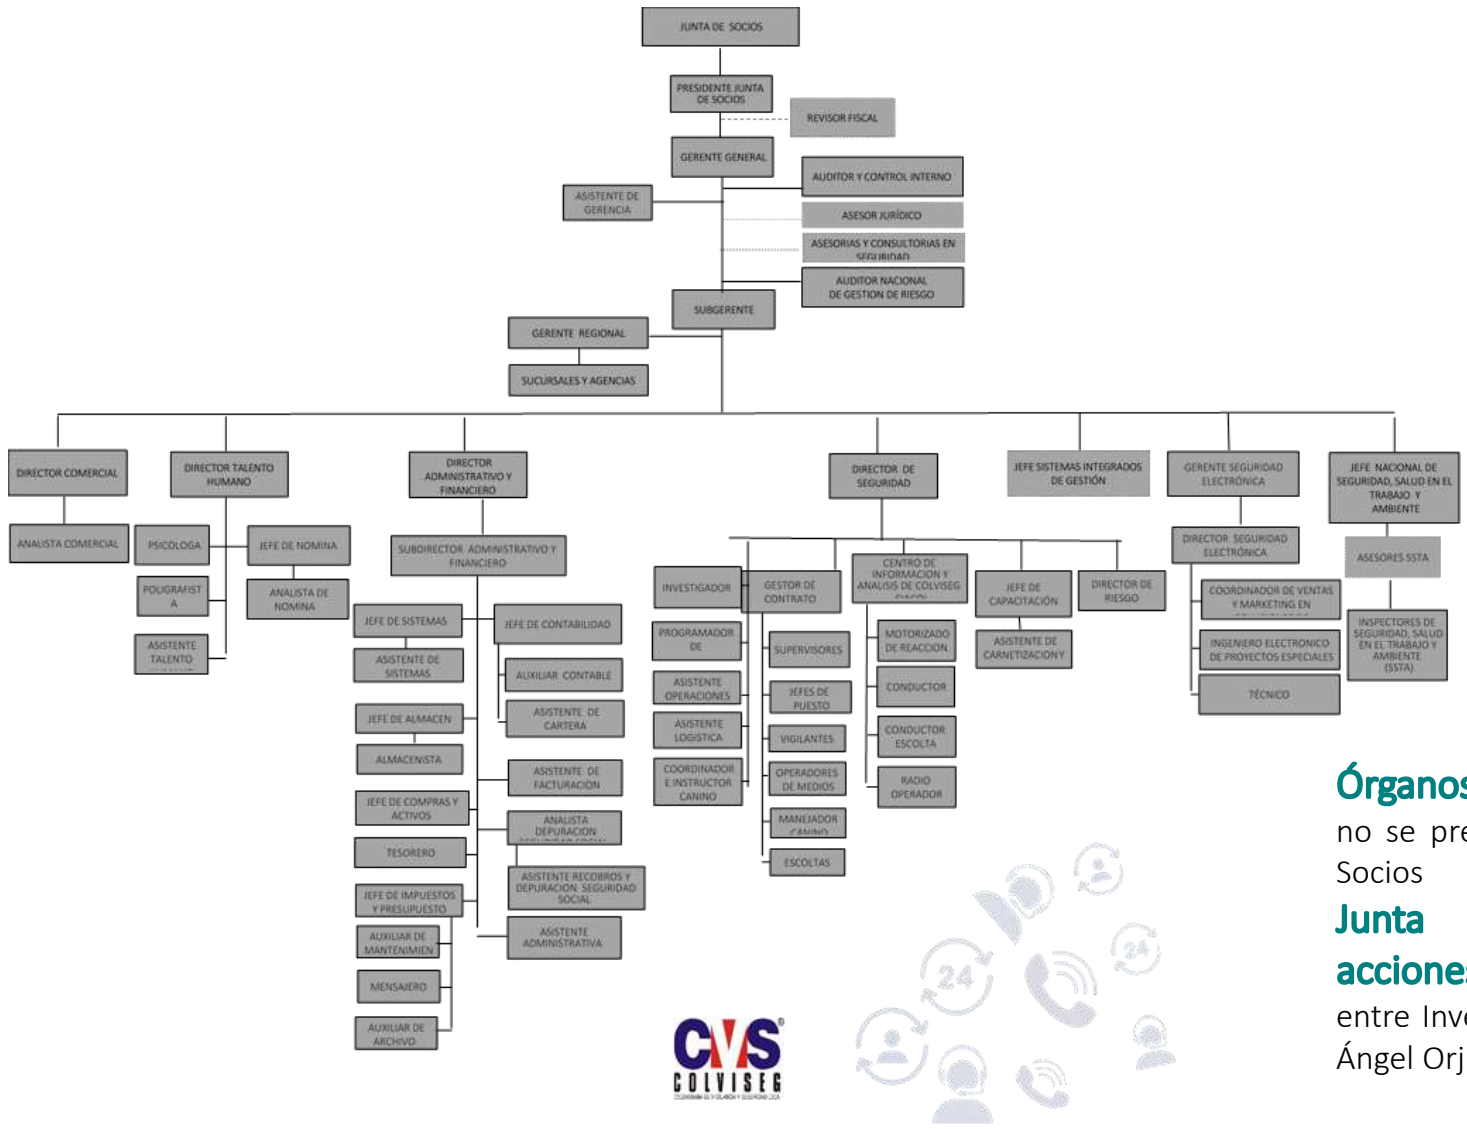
JUNTA DE SOCIOS

PRESIDENTE JUNTA DE SOCIOS

REVISOR FISCAL

GERENTE GENERAL

ASISTENTE DE GERENCIA

AUDITOR Y CONTROL INTERNO

ASESOR JURÍDICO

ASESORIAS Y CONSULTORIAS EN SEGURIDAD

AUDITOR NACIONAL DE GESTION DE RIESGO

SUBGERENTE

GERENTE REGIONAL

SUCURSALES Y AGENCIAS

DIRECTOR COMERCIAL

ANALISTA COMERCIAL

DIRECTOR TALENTO HUMANO

PSICOLOGA

JEFE DE NOMINA

POLIGRAFIST A

ANALISTA DE NOMINA

ASISTENTE TALENTO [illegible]

DIRECTOR ADMINISTRATIVO Y FINANCIERO

SUBDIRECTOR ADMINISTRATIVO Y FINANCIERO

JEFE DE SISTEMAS

ASISTENTE DE SISTEMAS

JEFE DE CONTABILIDAD

AUXILIAR CONTABLE

ASISTENTE DE CARTERA

JEFE DE ALMACEN

ALMACENISTA

ASISTENTE DE FACTURACION

JEFE DE COMPRAS Y ACTIVOS

ANALISTA DEPURACION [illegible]

TESORERO

ASISTENTE RECOBROS Y DEPURACION SEGURIDAD SOCIAL

JEFE DE IMPUESTOS Y PRESUPUESTO

AUXILIAR DE MANTENIMIEN

ASISTENTE ADMINISTRATIVA

MENSAJERO

AUXILIAR DE ARCHIVO

DIRECTOR DE SEGURIDAD

INVESTIGADOR

GESTOR DE CONTRATO

CENTRO DE INFORMACION Y ANALISIS DE COLVISEG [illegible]

JEFE DE CAPACITACIÓN

DIRECTOR DE RIESGO

PROGRAMADOR DE

SUPERVISORES

MOTORIZADO DE REACCION

ASISTENTE DE CARNETIZACION Y

ASISTENTE OPERACIONES

JEFES DE PUESTO

CONDUCTOR

ASISTENTE LOGISTICA

VIGILANTES

CONDUCTOR ESCOLTA

COORDINADOR E INSTRUCTOR CANINO

OPERADORES DE MEDIOS

RADIO OPERADOR

MANEJADOR CANINO

ESCOLTAS

JEFE SISTEMAS INTEGRADOS DE GESTIÓN

GERENTE SEGURIDAD ELECTRÓNICA

DIRECTOR SEGURIDAD ELECTRÓNICA

COORDINADOR DE VENTAS Y MARKETING EN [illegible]

INGENIERO ELECTRONICO DE PROYECTOS ESPECIALES

TÉCNICO

JEFE NACIONAL DE SEGURIDAD, SALUD EN EL TRABAJO Y AMBIENTE

ASESORES SSTA

INSPECTORES DE SEGURIDAD, SALUD EN EL TRABAJO Y AMBIENTE (SSTA)

CVS®
COLVISEG

Órganos
no se pre
Socios
Junta
acciones
entre Inve
Ángel Orj